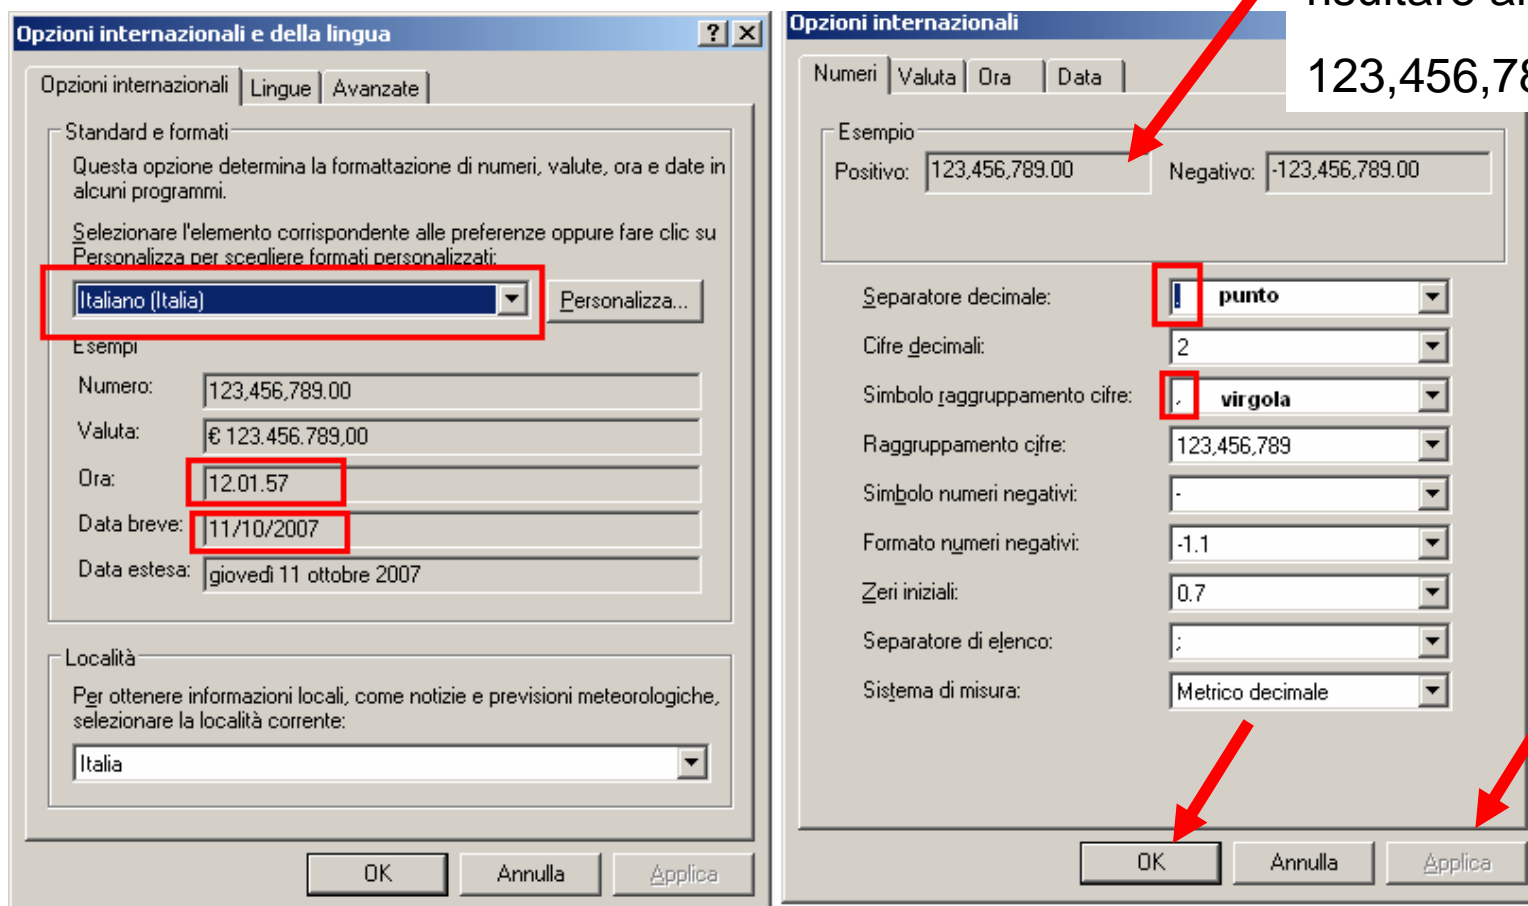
Opzioni internazionali e della lingua

?

Opzioni internazionali | Lingue | Avanzate

Standard e formati

Questa opzione determina la formattazione di numeri, valute, ora e date in alcuni programmi.

Selezionare l'elemento corrispondente alle preferenze oppure fare clic su Personalizza per scegliere formati personalizzati:

Italiano (Italia)

Personalizza...

Esempi

Numero: 123,456,789.00

Valuta: € 123.456.789,00

Ora: 12.01.57

Data breve: 11/10/2007

Data estesa: giovedì 11 ottobre 2007

Località

Per ottenere informazioni locali, come notizie e previsioni meteorologiche, selezionare la località corrente:

Italia

OK | Annulla | Applica

Opzioni internazionali

risultare al

123,456,78

Numeri | Valuta | Ora | Data

Esempio

Positivo: 123,456,789.00

Negativo: -123,456,789.00

Separatore decimale: . punto

Cifre decimali: 2

Simbolo raggruppamento cifre: , virgola

Raggruppamento cifre: 123,456,789

Simbolo numeri negativi: -

Formato numeri negativi: -1.1

Zeri iniziali: 0.7

Separatore di elenco: ;

Sistema di misura: Metrico decimale

OK | Annulla | Applica